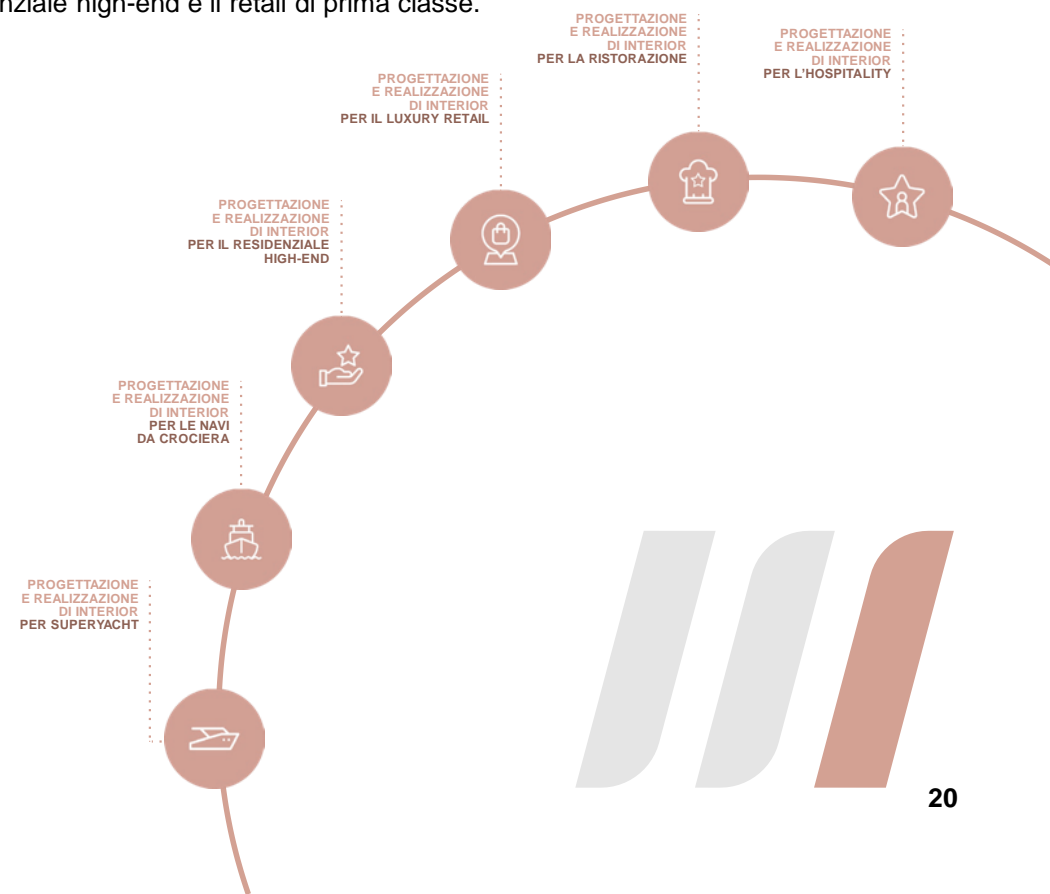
nziale high-end e il retail di prima classe.

PROGETTAZIONE E REALIZZAZIONE DI INTERIOR PER LA RISTORAZIONE

PROGETTAZIONE E REALIZZAZIONE DI INTERIOR PER L'HOSPITALITY

PROGETTAZIONE E REALIZZAZIONE DI INTERIOR PER IL LUXURY RETAIL

PROGETTAZIONE E REALIZZAZIONE DI INTERIOR PER IL RESIDENZIALE HIGH-END

PROGETTAZIONE E REALIZZAZIONE DI INTERIOR PER LE NAVI DA CROCIERA

PROGETTAZIONE E REALIZZAZIONE DI INTERIOR PER SUPERYACHT

20